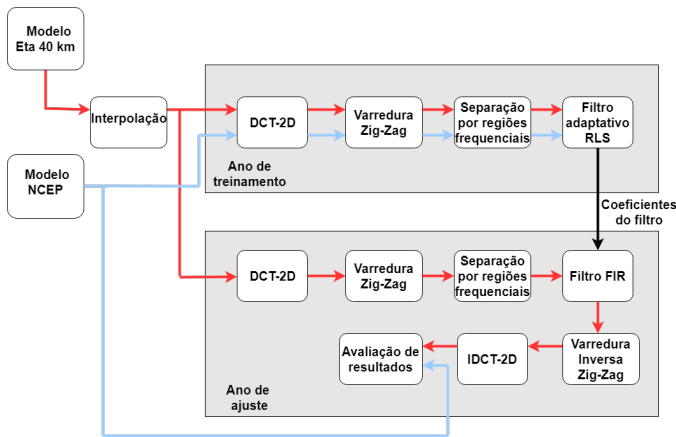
Modelo Eta 40 km

Interpolação

Modelo NCEP

DCT-2D

Varredura Zig-Zag

Separação por regiões frequenciais

Filtro adaptativo RLS

Ano de treinamento

Coeficientes do filtro

DCT-2D

Varredura Zig-Zag

Separação por regiões frequenciais

Filtro FIR

Avaliação de resultados

IDCT-2D

Varredura Inversa Zig-Zag

Ano de ajuste